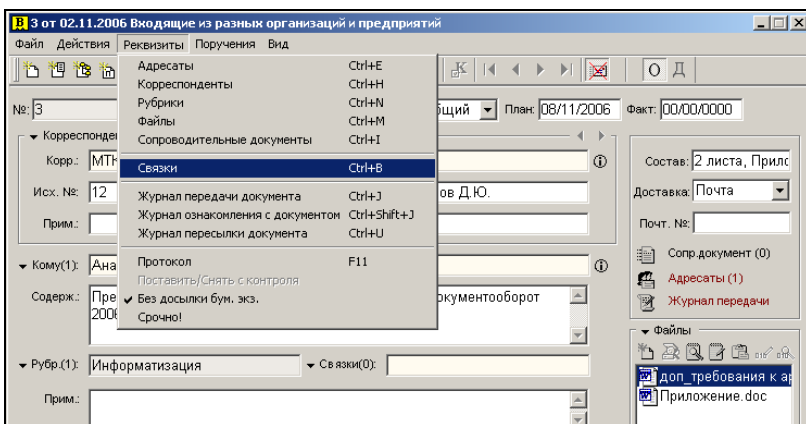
3 от 02.11.2006 Входящие из разных организаций и предприятий

Файл Действия Реквизиты Поручения Вид

| | |
|---|---|
| Адресаты | Ctrl+E |
| Корреспонденты | Ctrl+H |
| Рубрики | Ctrl+N |
| Файлы | Ctrl+M |
| Сопроводительные документы | Ctrl+I |
| Связки | Ctrl+B |
| Журнал передачи документа | Ctrl+J |
| Журнал ознакомления с документом | Ctrl+Shift+J |
| Журнал пересылки документа | Ctrl+U |
| Протокол | F11 |
| Поставить/Снять с контроля | |
| Без досылки бум. экз. | |
| Срочно! | |

О Д

№: 3

бщий План: 08/11/2006 Факт: 00/00/0000

Корреспонден

Корр.: МТ

Исх. №: 12

ов Д.Ю.

Прим.:

Кому(1): Ана

Содерж.: Пре 200

окументооборот

Рубр.(1): Информатизация

Связки(0):

Прим.:

Состав: 2 листа, Прилс

Доставка: Почта

Почт. №:

Сопр.документ (0)

Адресаты (1)

Журнал передачи

Файлы

доп_требования к ар

Приложение.doc